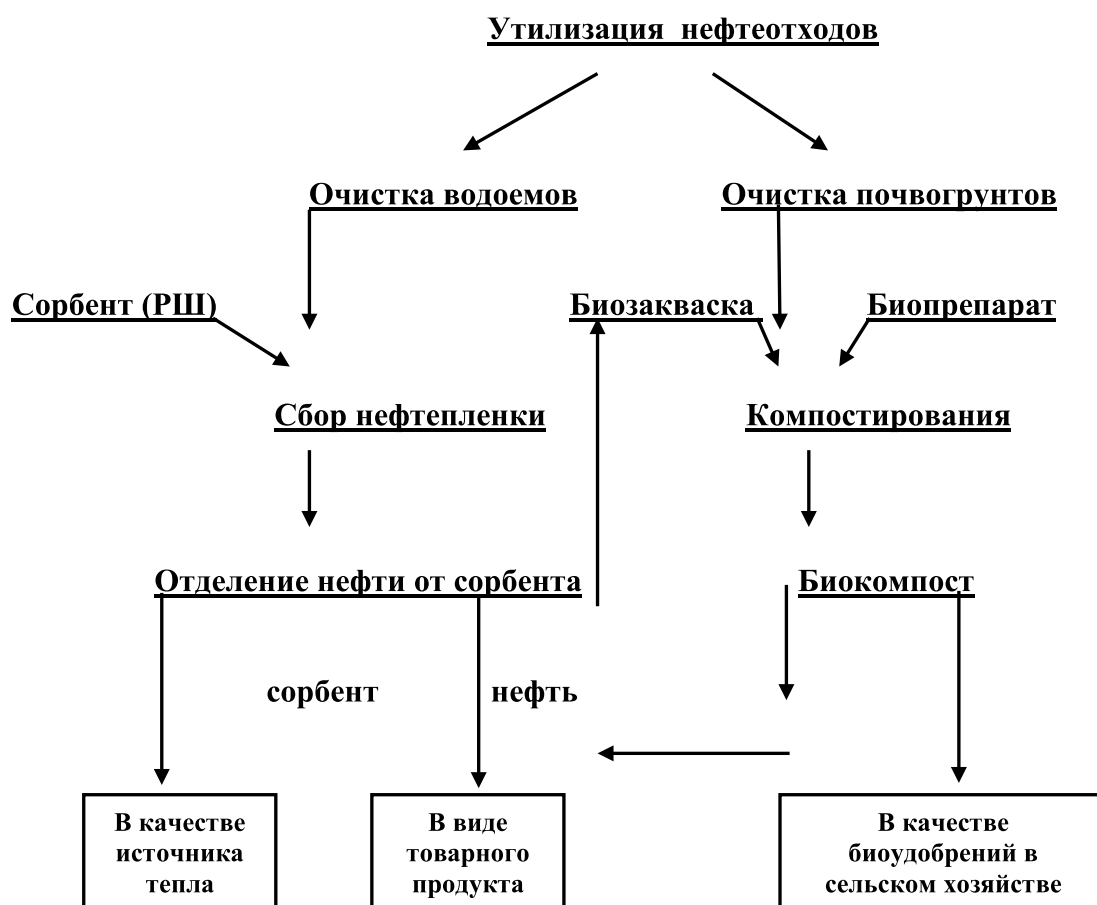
Утилизация нефтеотходов

Очистка водоемов

Очистка почвогрунтов

Сорбент (РШ)

Биозакваска

Биопрепарат

Сбор нефтепленки

Компостирования

Отделение нефти от сорбента

Биокомпост

сорбент

нефть

В качестве источника тепла

В виде товарного продукта

В качестве биоудобрений в сельском хозяйстве